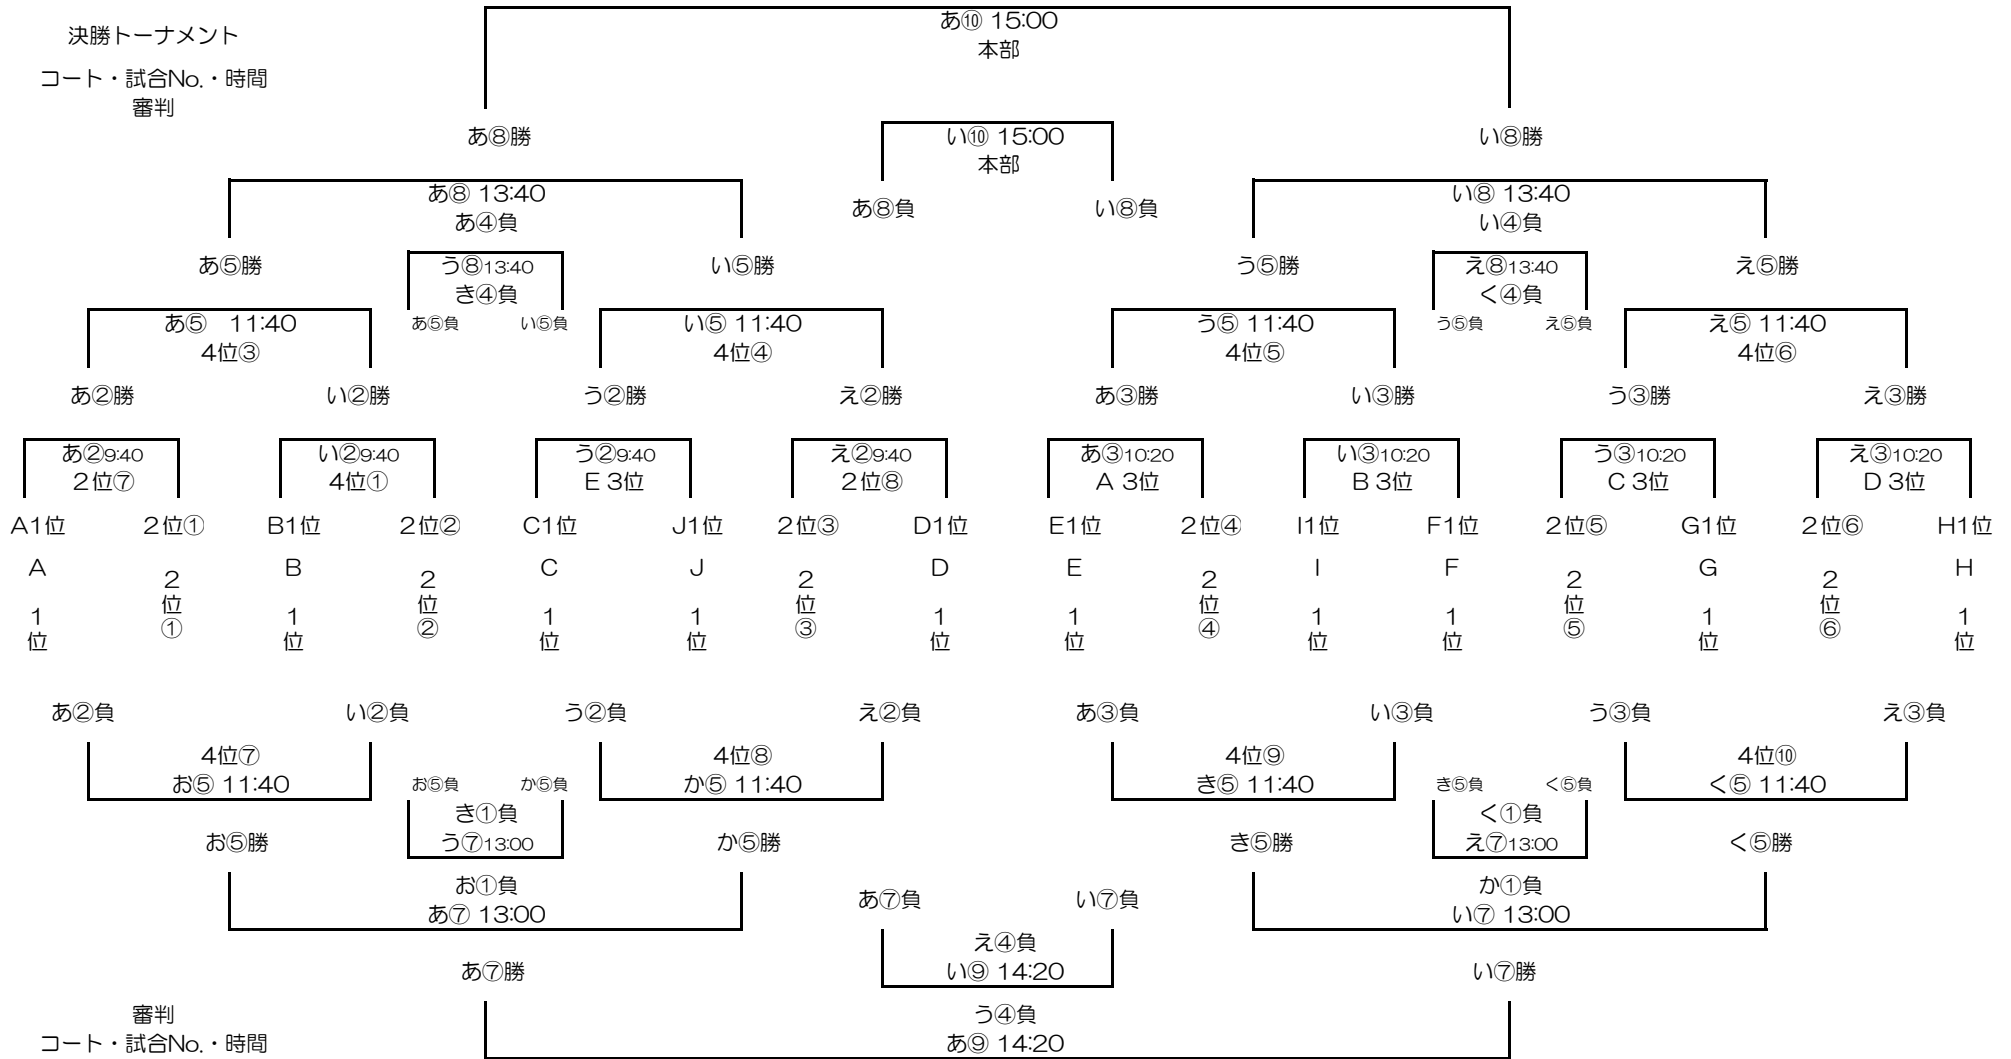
決勝トーナメント

コート・試合No.・時間
審判

あ⑩ 15:00
本部

あ⑧勝

い⑩ 15:00
本部

い⑧勝

あ⑧ 13:40
あ④負

あ⑧負

い⑧負

い⑧ 13:40
い④負

あ⑤勝

う⑧13:40
き④負

い⑤勝

う⑤勝

え⑧13:40
く④負

え⑤勝

あ⑤ 11:40
4位③

あ⑤負

い⑤負

い⑤ 11:40
4位④

う⑤ 11:40
4位⑤

う⑤負

え⑤負

え⑤ 11:40
4位⑥

あ②勝

い②勝

う②勝

え②勝

あ③勝

い③勝

う③勝

え③勝

あ②9:40
2位⑦

い②9:40
4位①

う②9:40
E 3位

え②9:40
2位⑧

あ③10:20
A 3位

い③10:20
B 3位

う③10:20
C 3位

え③10:20
D 3位

A1位 2位① B1位 2位② C1位 J1位 2位③ D1位 E1位 2位④ I1位 F1位 2位⑤ G1位 2位⑥ H1位

A 2位① B 2位② C J 2位③ D E 2位④ I F 2位⑤ G 2位⑥ H

1位 1位 1位 1位 1位 1位 1位 1位 1位 1位

あ②負

い②負

う②負

え②負

あ③負

い③負

う③負

え③負

4位⑦
お⑤ 11:40

お⑤負

か⑤負

4位⑧
か⑤ 11:40

4位⑨
き⑤ 11:40

き⑤負

く⑤負

4位⑩
く⑤ 11:40

き①負
う⑦13:00

く①負
え⑦13:00

お⑤勝

か⑤勝

き⑤勝

く⑤勝

お①負
あ⑦ 13:00

あ⑦負

い⑦負

か①負
い⑦ 13:00

え④負
い⑨ 14:20

あ⑦勝

い⑦勝

審判
コート・試合No.・時間

う④負
あ⑨ 14:20